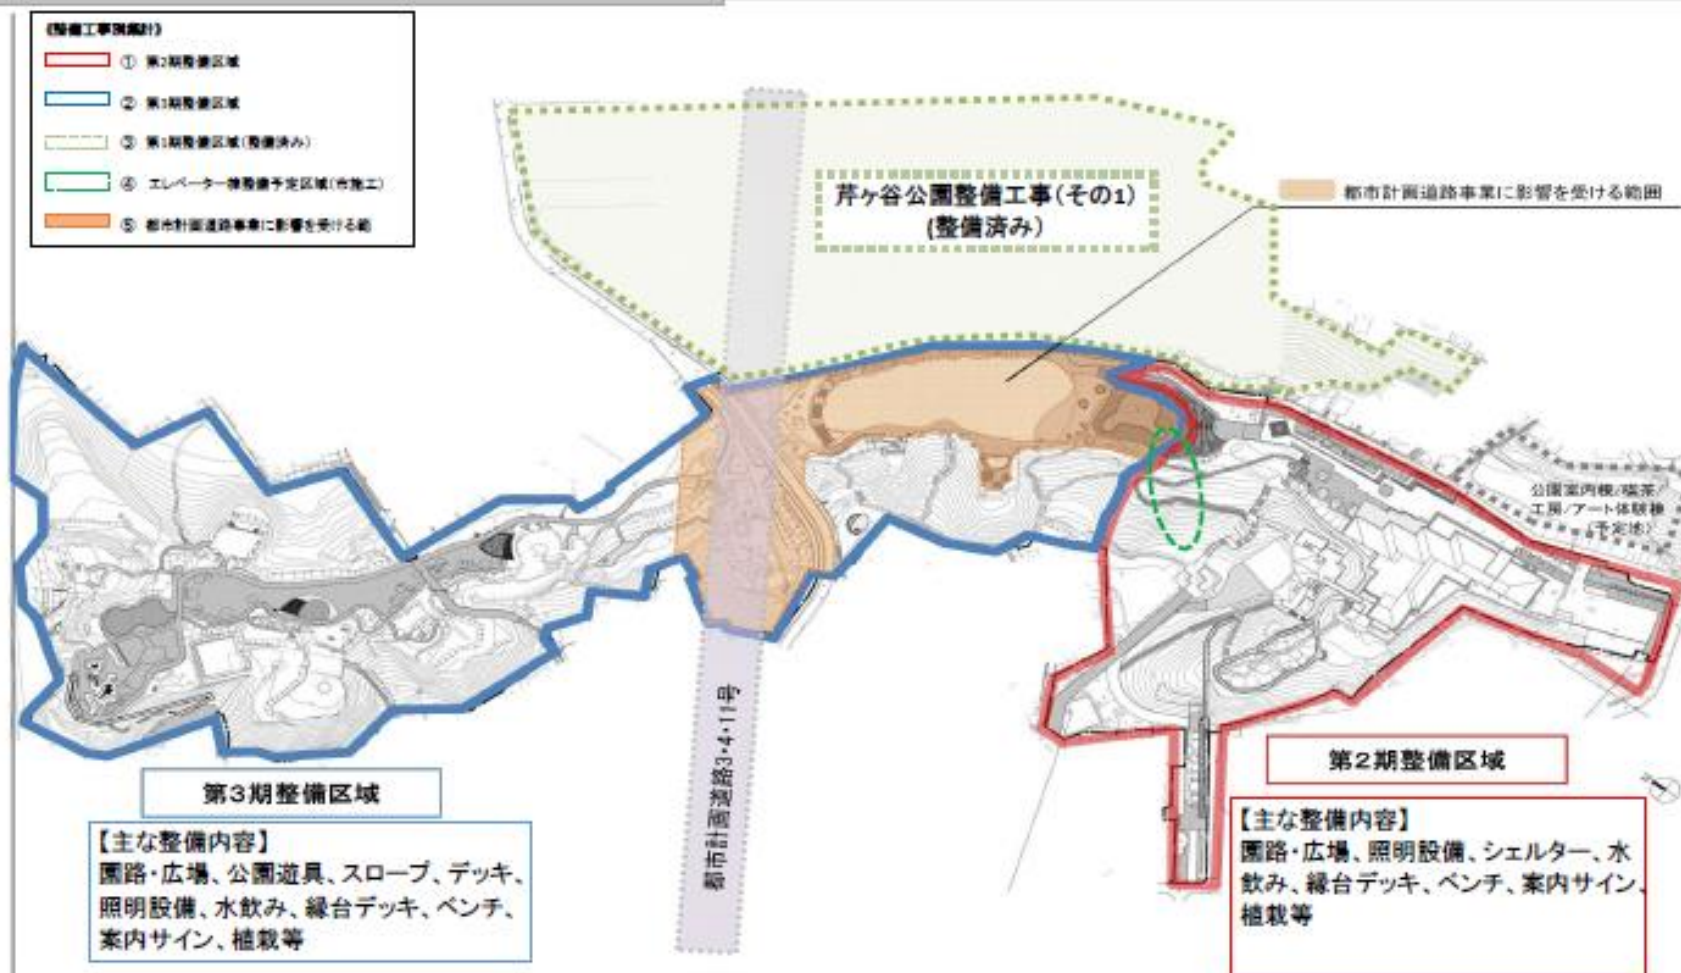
《整備工事概略計》
① 第2期整備区域
② 第3期整備区域
③ 第1期整備区域（整備済み）
④ エレベーター棟整備予定区域（市施工）
⑤ 都市計画道路事業に影響を受ける範囲

芹ヶ谷公園整備工事（その1）
（整備済み）

都市計画道路事業に影響を受ける範囲

公園案内棟/喫茶/工房/アート体験棟（予定地）

都市計画道路3・4・11号

第3期整備区域

【主な整備内容】
園路・広場、公園遊具、スロープ、デッキ、照明設備、水飲み、縁台デッキ、ベンチ、案内サイン、植栽等

第2期整備区域

【主な整備内容】
園路・広場、照明設備、シェルター、水飲み、縁台デッキ、ベンチ、案内サイン、植栽等